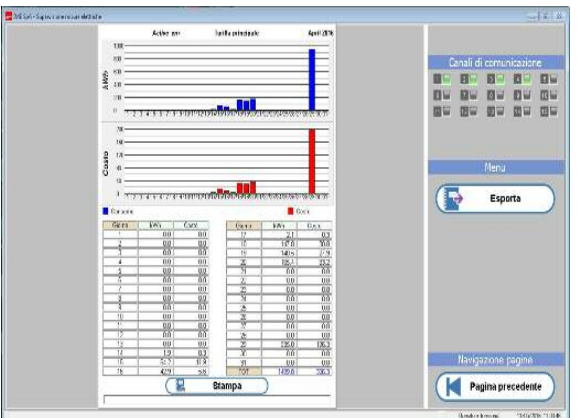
MS SyS - Supervisione consumi elettriche

Active .... Tariffa principale Aprile 2016

kWh

Costo

Consumo Costo

| Giorno | kWh | Costo |
|---|---|---|
| 1 | 0.0 | 0.0 |
| 2 | 0.0 | 0.0 |
| 3 | 0.0 | 0.0 |
| 4 | 0.0 | 0.0 |
| 5 | 0.0 | 0.0 |
| 6 | 0.0 | 0.0 |
| 7 | 0.0 | 0.0 |
| 8 | 0.0 | 0.0 |
| 9 | 0.0 | 0.0 |
| 10 | 0.0 | 0.0 |
| 11 | 0.0 | 0.0 |
| 12 | 0.0 | 0.0 |
| 13 | 1.9 | 0.3 |
| 14 | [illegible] | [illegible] |
| 15 | 42.9 | 6.8 |

| Giorno | kWh | Costo |
|---|---|---|
| 17 | 2.1 | 0.3 |
| 18 | 107.0 | 10.0 |
| 19 | 140.5 | 21.9 |
| 20 | 106.7 | 23.2 |
| 21 | 0.0 | 0.0 |
| 22 | 0.0 | 0.0 |
| 23 | 0.0 | 0.0 |
| 24 | 0.0 | 0.0 |
| 25 | 0.0 | 0.0 |
| 26 | 0.0 | 0.0 |
| 27 | 0.0 | 0.0 |
| 28 | 0.0 | 0.0 |
| 29 | 236.0 | 136.3 |
| 30 | 0.0 | 0.0 |
| 31 | 0.0 | 0.0 |
| TOT | 1409.0 | 336.3 |

Stampa

Canali di comunicazione

Menu

Esporta

Navigazione pagine

Pagina precedente